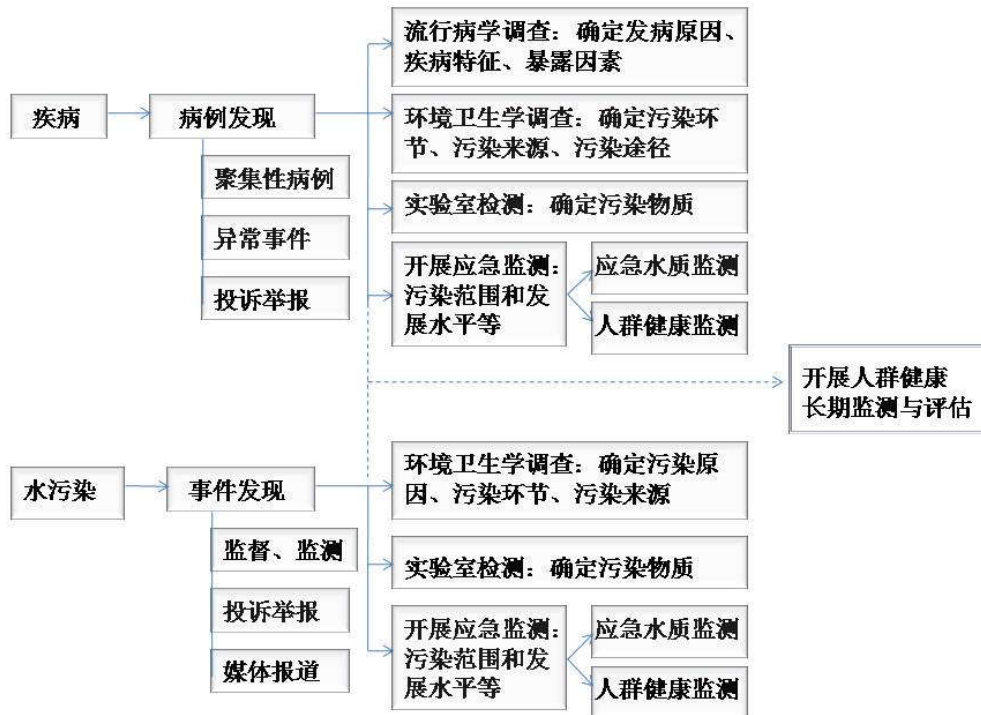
疾病

病例发现

聚集性病例

异常事件

投诉举报

流行病学调查：确定发病原因、疾病特征、暴露因素

环境卫生学调查：确定污染环节、污染来源、污染途径

实验室检测：确定污染物质

开展应急监测：污染范围和发展水平等

应急水质监测

人群健康监测

开展人群健康长期监测与评估

水污染

事件发现

监督、监测

投诉举报

媒体报道

环境卫生学调查：确定污染原因、污染环节、污染来源

实验室检测：确定污染物质

开展应急监测：污染范围和发展水平等

应急水质监测

人群健康监测